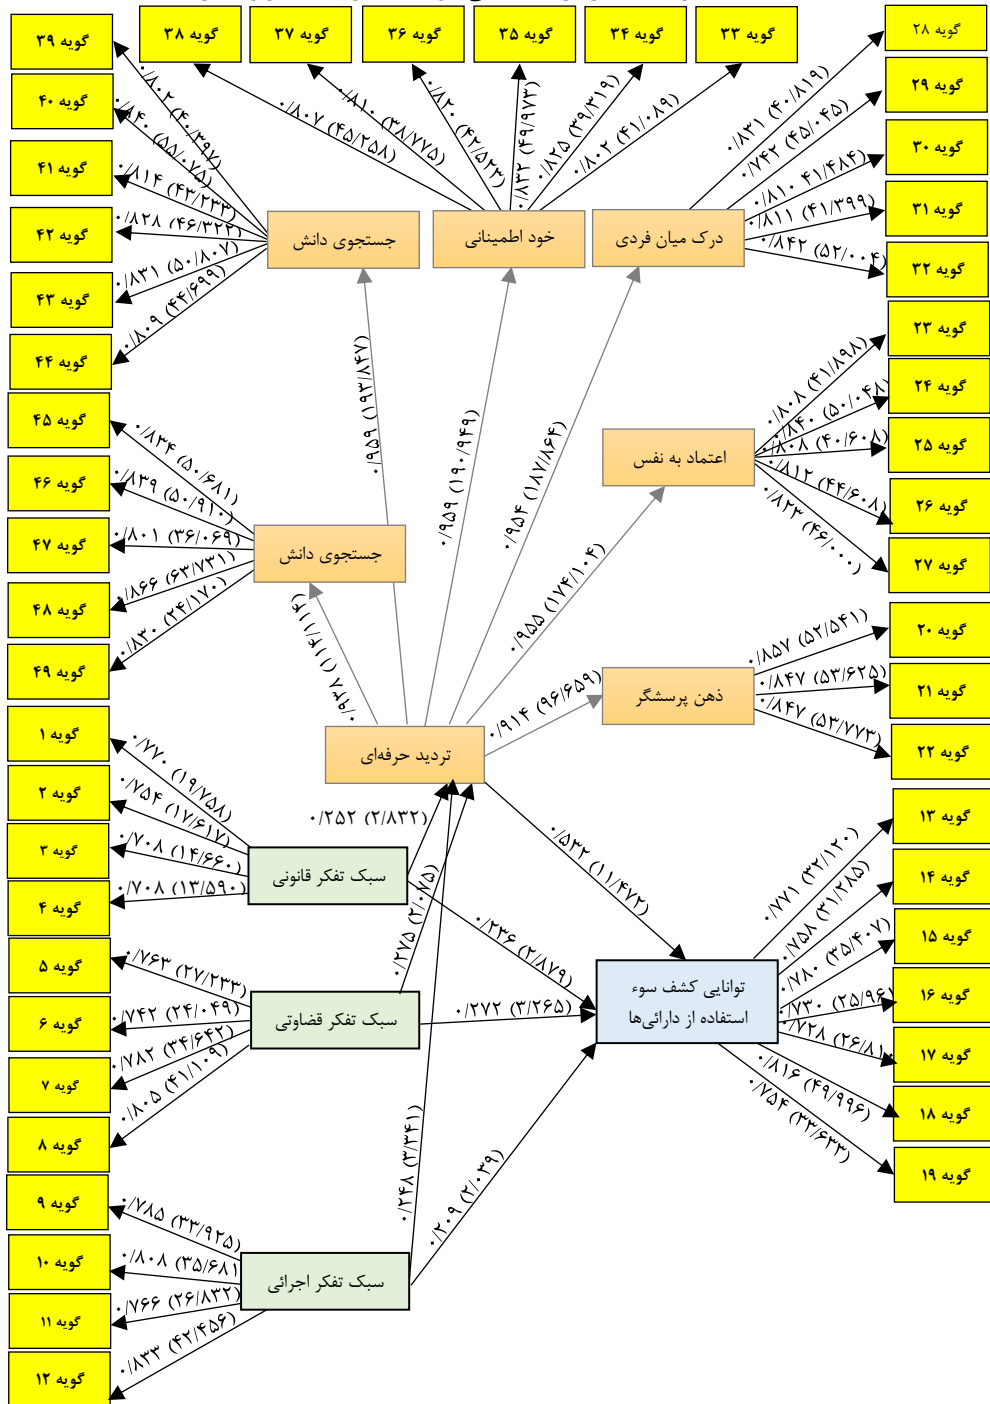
گویه ۳۸
گویه ۳۷
گویه ۳۶
گویه ۳۵
گویه ۳۴
گویه ۳۳
گویه ۲۸
گویه ۳۹
گویه ۴۰
گویه ۴۱
گویه ۴۲
گویه ۴۳
گویه ۴۴
گویه ۲۹
گویه ۳۰
گویه ۳۱
گویه ۳۲
۰/۸۰۲ (۴۰/۳۹۷)
۰/۸۴۰ (۵۵/۰۷۵)
۰/۸۱۴ (۴۳/۳۲۳)
۰/۸۲۸ (۴۶/۳۲۲)
۰/۸۳۱ (۵۰/۸۰۷)
۰/۸۰۹ (۴۴/۶۹۹)
۰/۸۰۷ (۴۵/۲۵۸)
۰/۸۱۰ (۳۸/۷۷۵)
۰/۸۲۰ (۴۲/۵۲۳)
۰/۸۳۲ (۴۹/۹۷۳)
۰/۸۲۵ (۳۹/۳۱۹)
۰/۸۰۲ (۴۱/۰۸۹)
۰/۸۳۱ (۴۰/۸۱۹)
۰/۷۴۲ (۴۵/۰۴۵)
۰/۸۱۰ ۴۱/۴۸۴)
۰/۸۱۱ (۴۱/۳۹۹)
۰/۸۴۲ (۵۲/۰۰۴)
جستجوی دانش
خود اطمینانی
درک میان فردی
گویه ۲۳
گویه ۲۴
گویه ۲۵
گویه ۲۶
گویه ۲۷
اعتماد به نفس
۰/۸۰۸ (۴۱/۹۸۸)
۰/۸۴۰ (۵۰/۰۴۸)
۰/۸۰۸ (۴۰/۶۰۸)
۰/۸۱۲ (۴۴/۶۰۸)
۰/۸۲۳ (۴۶/۰۰۰)
۰/۹۵۹ (۱۹۳/۸۴۷)
۰/۹۵۹ (۱۹۰/۹۴۹)
۰/۹۵۴ (۱۸۷/۸۶۴)
۰/۹۵۵ (۱۷۴/۱۰۴)
گویه ۴۵
گویه ۴۶
گویه ۴۷
گویه ۴۸
گویه ۴۹
۰/۸۳۴ (۵۰/۶۸۱)
۰/۸۳۹ (۵۰/۹۱۰)
۰/۸۰۱ (۳۶/۰۶۹)
۰/۸۶۶ (۶۳/۷۳۱)
۰/۸۳۰ (۴۴/۱۷۰)
جستجوی دانش
۰/۹۶۷ (۲۱۱/۱۱۶)
گویه ۲۰
گویه ۲۱
گویه ۲۲
ذهن پرسشگر
۰/۸۵۷ (۵۲/۵۴۱)
۰/۸۴۷ (۵۳/۶۲۵)
۰/۸۴۷ (۵۳/۷۷۳)
۰/۹۱۴ (۹۶/۶۵۹)
تردید حرفه‌ای
گویه ۱
گویه ۲
گویه ۳
گویه ۴
۰/۷۷۰ (۱۹/۷۵۸)
۰/۷۵۴ (۱۷/۶۱۷)
۰/۷۰۸ (۱۴/۶۶۰)
۰/۷۰۸ (۱۳/۵۹۰)
۰/۲۵۲ (۲/۸۳۲)
سبک تفکر قانونی
۰/۲۷۵ (۲/۰۷۵)
۰/۵۳۲ (۱۱/۴۷۲)
۰/۲۳۶ (۲/۸۷۹)
گویه ۵
گویه ۶
گویه ۷
گویه ۸
۰/۷۶۳ (۲۷/۲۳۳)
۰/۷۴۲ (۲۴/۰۴۹)
۰/۷۸۲ (۳۴/۶۴۲)
۰/۸۰۵ (۴۱/۱۰۹)
سبک تفکر قضاوتی
۰/۲۷۲ (۳/۲۶۵)
توانایی کشف سوء استفاده از دارائی‌ها
گویه ۱۳
گویه ۱۴
گویه ۱۵
گویه ۱۶
گویه ۱۷
گویه ۱۸
گویه ۱۹
۰/۷۷۱ (۳۲/۱۲۰)
۰/۷۵۸ (۳۱/۲۸۵)
۰/۷۸۰ (۳۵/۴۰۷)
۰/۷۳۰ (۲۵/۹۶)
۰/۷۲۸ (۲۶/۸۱)
۰/۸۱۶ (۴۹/۹۹۶)
۰/۷۵۴ (۳۲/۶۳۳)
۰/۲۴۸ (۳/۳۴۱)
۰/۲۰۹ (۲/۰۳۹)
گویه ۹
گویه ۱۰
گویه ۱۱
گویه ۱۲
۰/۷۸۵ (۳۳/۹۲۵)
۰/۸۰۸ (۳۵/۶۸۱)
۰/۷۶۶ (۲۶/۸۳۲)
۰/۸۳۳ (۴۲/۴۵۶)
سبک تفکر اجرائی